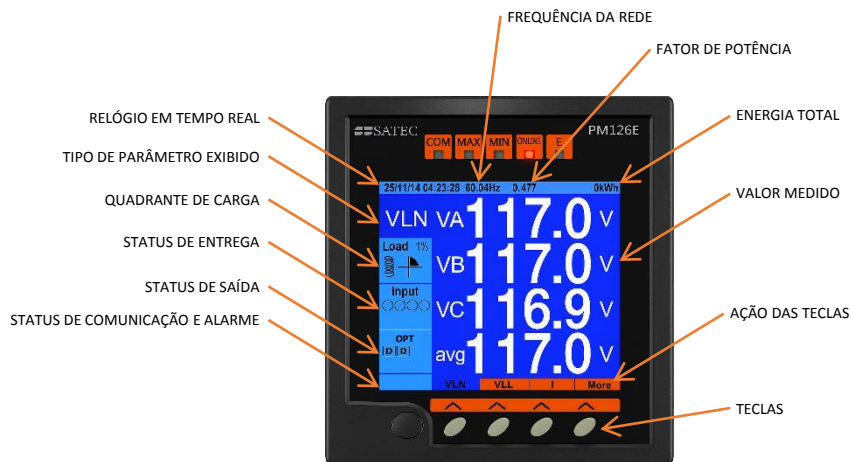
FREQUÊNCIA DA REDE

FATOR DE POTÊNCIA

RELÓGIO EM TEMPO REAL

ENERGIA TOTAL

TIPO DE PARÂMETRO EXIBIDO

QUADRANTE DE CARGA

VALOR MEDIDO

STATUS DE ENTREGA

STATUS DE SAÍDA

STATUS DE COMUNICAÇÃO E ALARME

AÇÃO DAS TECLAS

TECLAS

SATEC

PM126E

COM MAX MIN ONLINE E

25/11/14 04:23:28 60.04Hz 0.477 0kWh

VLN

VA 117.0 V

Load 1%

VB 117.0 V

Input

VC 116.9 V

OPT

avg 117.0 V

VLN VLL I More